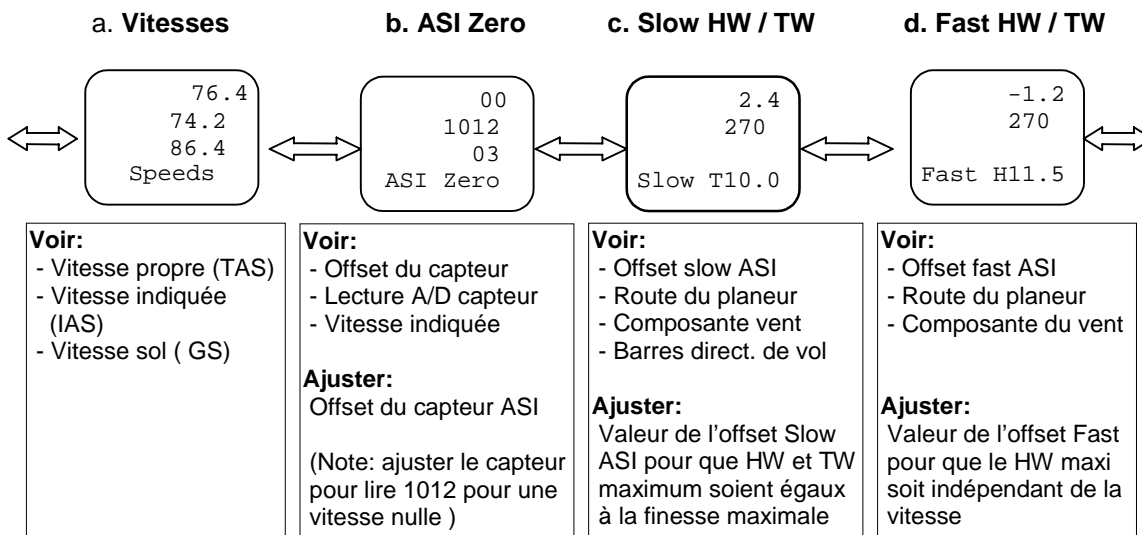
a. **Vitesses**

76.4
74.2
86.4
Speeds

**Voir:**
- Vitesse propre (TAS)
- Vitesse indiquée (IAS)
- Vitesse sol ( GS)

b. **ASI Zero**

00
1012
03
ASI Zero

**Voir:**
- Offset du capteur
- Lecture A/D capteur
- Vitesse indiquée

**Ajuster:**
Offset du capteur ASI

(Note: ajuster le capteur pour lire 1012 pour une vitesse nulle )

c. **Slow HW / TW**

2.4
270
Slow T10.0

**Voir:**
- Offset slow ASI
- Route du planeur
- Composante vent
- Barres direct. de vol

**Ajuster:**
Valeur de l'offset Slow ASI pour que HW et TW maximum soient égaux à la finesse maximale

d. **Fast HW / TW**

-1.2
270
Fast H11.5

**Voir:**
- Offset fast ASI
- Route du planeur
- Composante du vent

**Ajuster:**
Valeur de l'offset Fast pour que le HW maxi soit indépendant de la vitesse